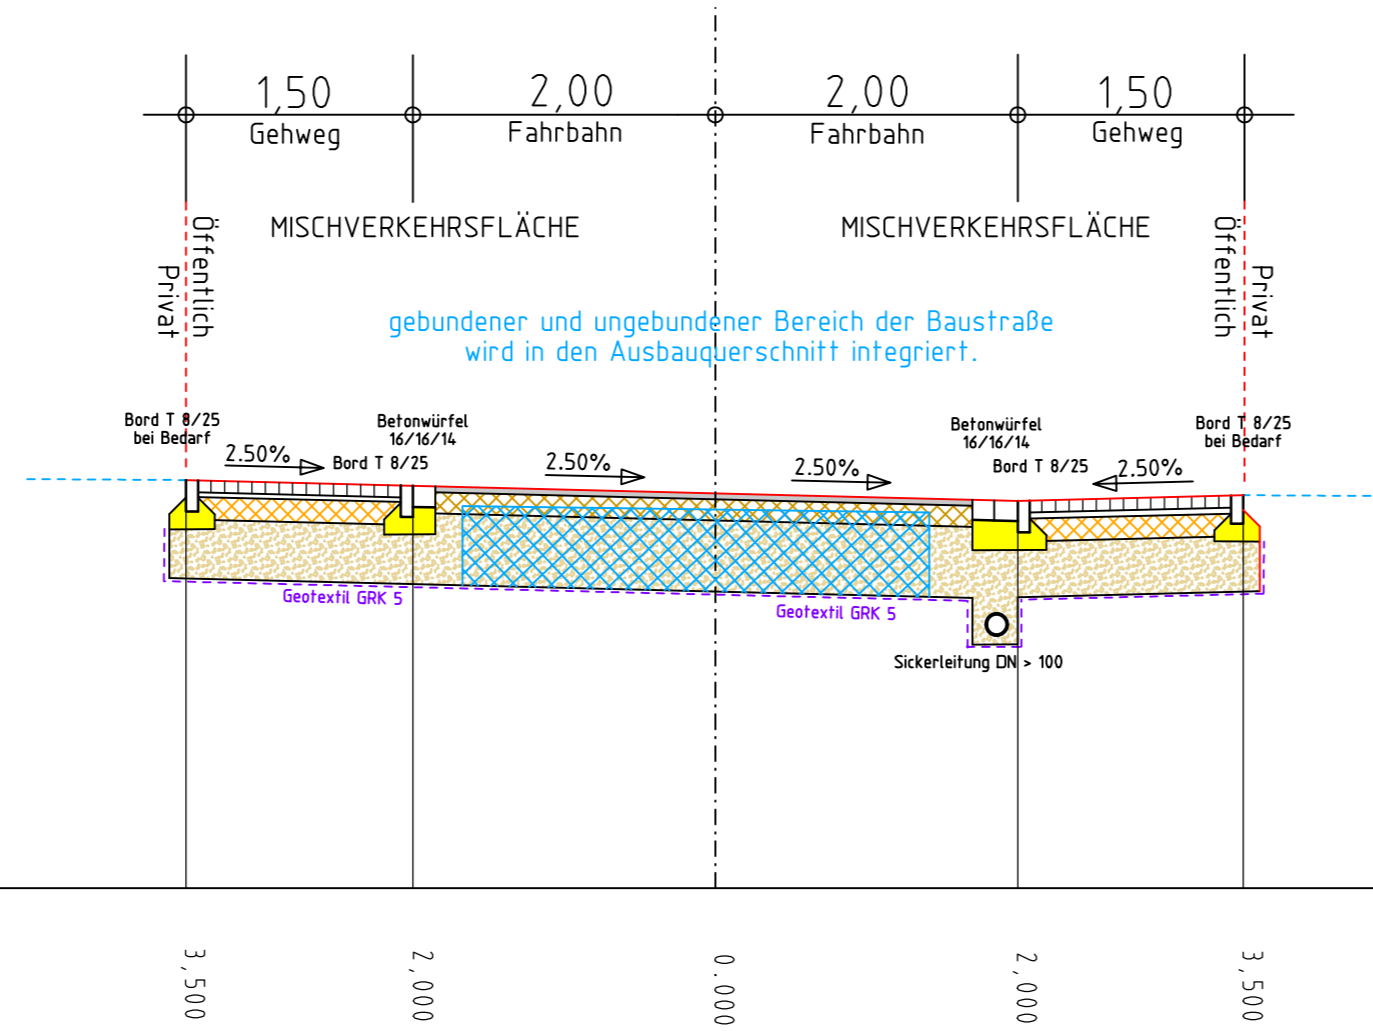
1,50
Gehweg
2,00
Fahrbahn
2,00
Fahrbahn
1,50
Gehweg

Öffentlich
Privat
MISCHVERKEHRSFLÄCHE
MISCHVERKEHRSFLÄCHE
Öffentlich
Privat

gebundener und ungebundener Bereich der Baustraße
wird in den Ausbauquerschnitt integriert.

Bord T 8/25
bei Bedarf
2.50%
Betonwürfel
16/16/14
Bord T 8/25
2.50%
2.50%
Betonwürfel
16/16/14
Bord T 8/25
2.50%
Bord T 8/25
bei Bedarf

Geotextil GRK 5
Geotextil GRK 5
Sickerleitung DN > 100

3,500
2,000
0,000
2,000
3,500